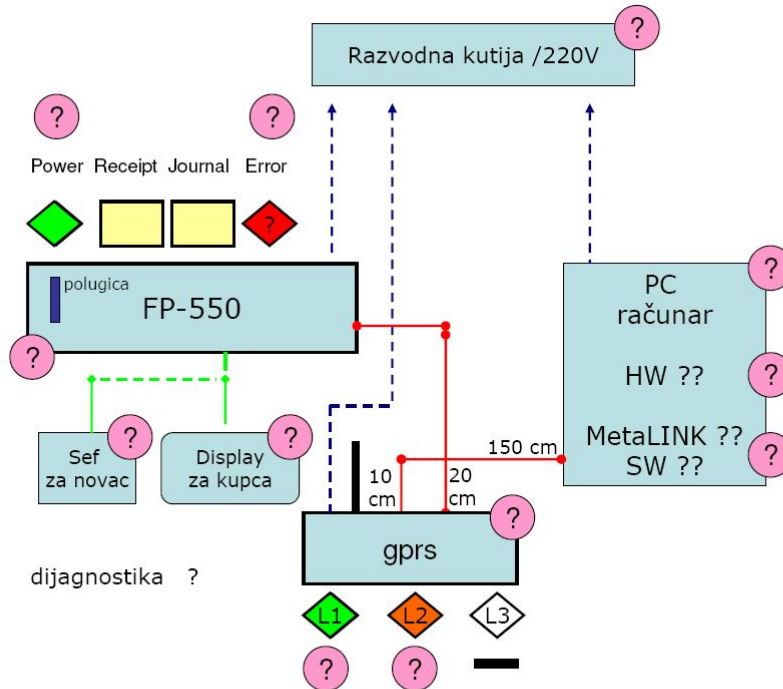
Razvodna kutija /220V ?

? ?

Power Receipt Journal Error

?

polugica
FP-550

?

PC
računar ?

HW ?? ?

MetaLINK ??
SW ?? ?

150 cm

10 cm

20 cm

Sef za novac ?

Display za kupca ?

gprs ?

dijagnostika ?

L1 L2 L3

? ?